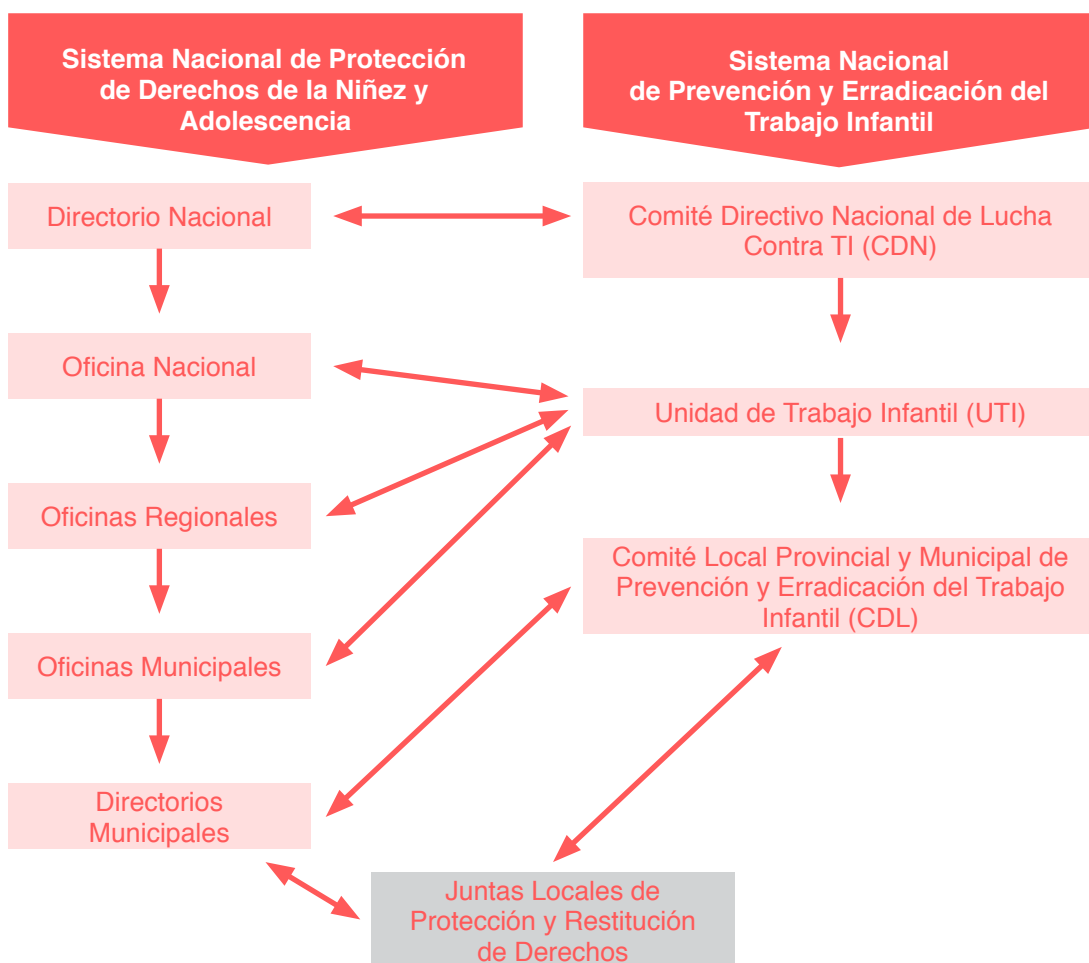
Sistema Nacional de Protección de Derechos de la Niñez y Adolescencia

Sistema Nacional de Prevención y Erradicación del Trabajo Infantil

Directorio Nacional

Comité Directivo Nacional de Lucha Contra TI (CDN)

Oficina Nacional

Unidad de Trabajo Infantil (UTI)

Oficinas Regionales

Comité Local Provincial y Municipal de Prevención y Erradicación del Trabajo Infantil (CDL)

Oficinas Municipales

Directorios Municipales

Juntas Locales de Protección y Restitución de Derechos